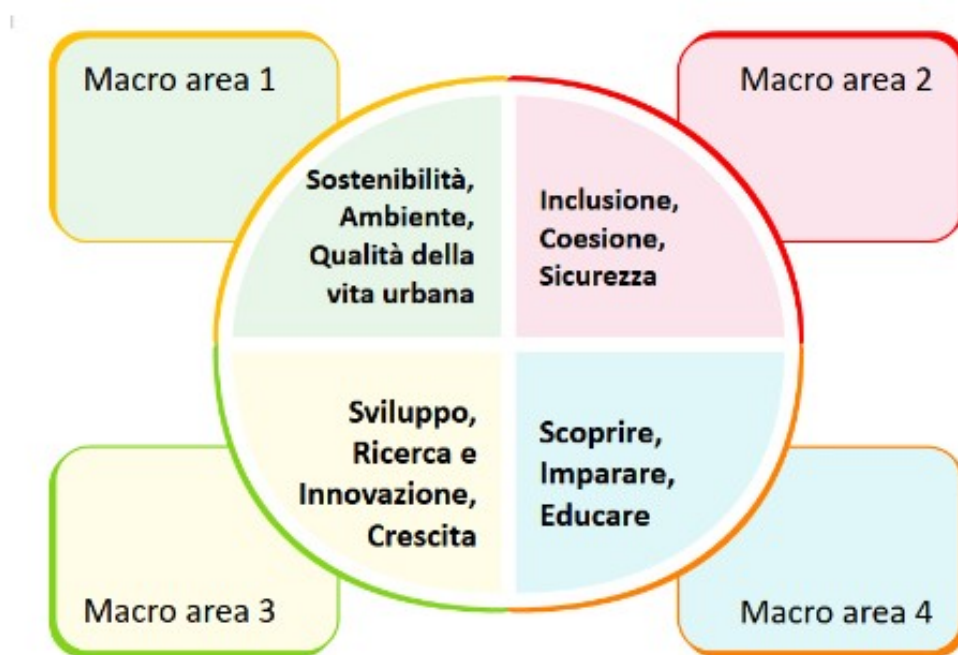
Macro area 1

Macro area 2

Sostenibilità, Ambiente, Qualità della vita urbana

Inclusione, Coesione, Sicurezza

Sviluppo, Ricerca e Innovazione, Crescita

Scoprire, Imparare, Educare

Macro area 3

Macro area 4